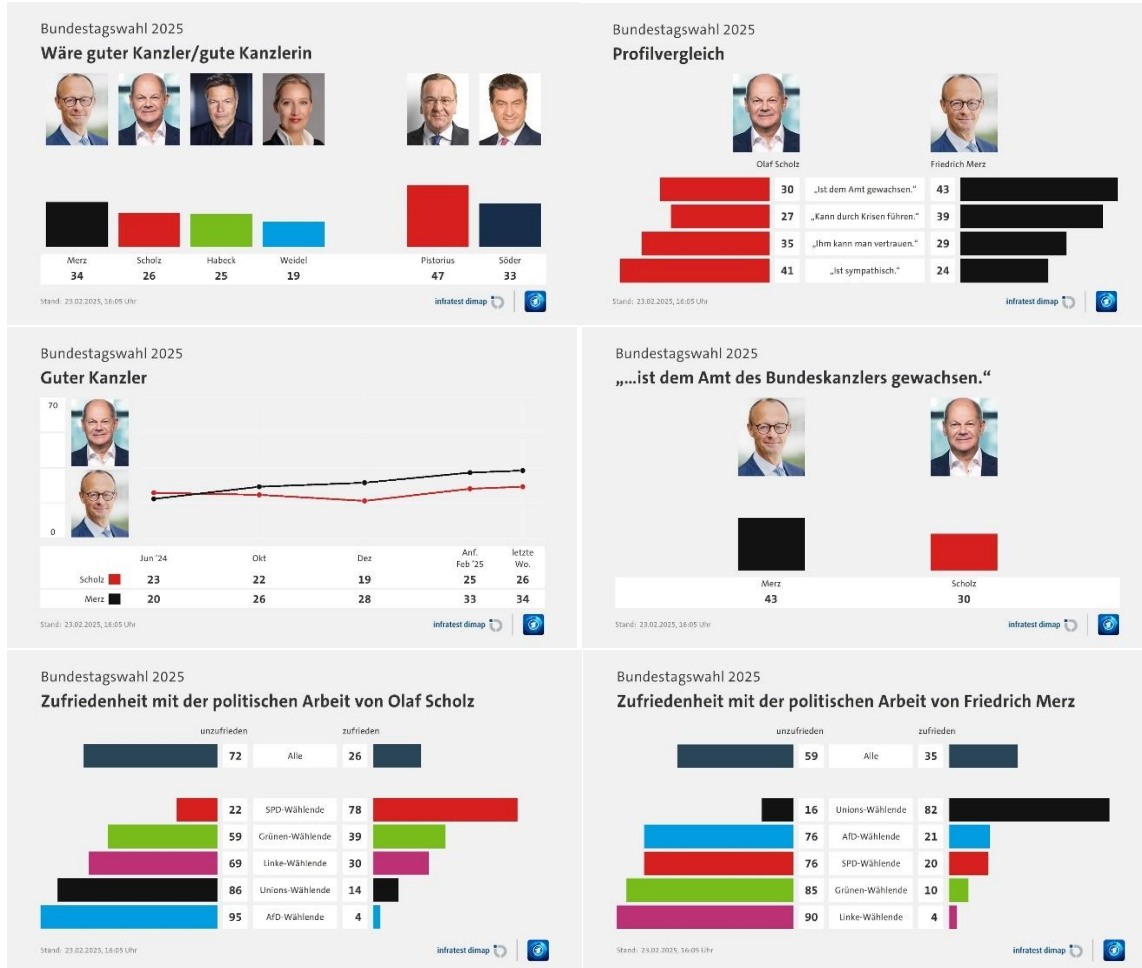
Bundestagswahl 2025
Wäre guter Kanzler/gute Kanzlerin

| Merz | Scholz | Habeck | Weidel | Pistorius | Söder |
|---|---|---|---|---|---|
| 34 | 26 | 25 | 19 | 47 | 33 |

Stand: 23.02.2025, 16:05 Uhr
infratest dimap

Bundestagswahl 2025
Profilvergleich

Olaf Scholz
Friedrich Merz

| Olaf Scholz | | Friedrich Merz |
|---|---|---|
| 30 | „Ist dem Amt gewachsen." | 43 |
| 27 | „Kann durch Krisen führen." | 39 |
| 35 | „Ihm kann man vertrauen." | 29 |
| 41 | „Ist sympathisch." | 24 |

Stand: 23.02.2025, 16:05 Uhr
infratest dimap

Bundestagswahl 2025
Guter Kanzler

70
0

| | Jun '24 | Okt | Dez | Anf. Feb '25 | letzte Wo. |
|---|---|---|---|---|---|
| Scholz | 23 | 22 | 19 | 25 | 26 |
| Merz | 20 | 26 | 28 | 33 | 34 |

Stand: 23.02.2025, 16:05 Uhr
infratest dimap

Bundestagswahl 2025
„...ist dem Amt des Bundeskanzlers gewachsen."

| Merz | Scholz |
|---|---|
| 43 | 30 |

Stand: 23.02.2025, 16:05 Uhr
infratest dimap

Bundestagswahl 2025
Zufriedenheit mit der politischen Arbeit von Olaf Scholz

| unzufrieden | | zufrieden |
|---|---|---|
| 72 | Alle | 26 |
| 22 | SPD-Wählende | 78 |
| 59 | Grünen-Wählende | 39 |
| 69 | Linke-Wählende | 30 |
| 86 | Unions-Wählende | 14 |
| 95 | AfD-Wählende | 4 |

Stand: 23.02.2025, 16:05 Uhr
infratest dimap

Bundestagswahl 2025
Zufriedenheit mit der politischen Arbeit von Friedrich Merz

| unzufrieden | | zufrieden |
|---|---|---|
| 59 | Alle | 35 |
| 16 | Unions-Wählende | 82 |
| 76 | AfD-Wählende | 21 |
| 76 | SPD-Wählende | 20 |
| 85 | Grünen-Wählende | 10 |
| 90 | Linke-Wählende | 4 |

Stand: 23.02.2025, 16:05 Uhr
infratest dimap